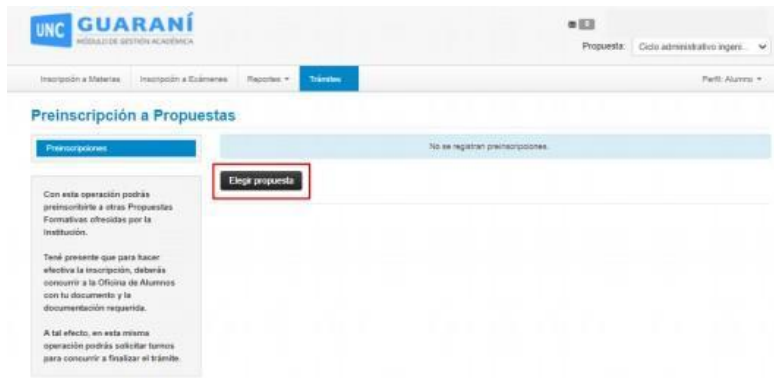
UNC GUARANÍ
MÓDULO DE GESTIÓN ACADÉMICA

Propuesta: Ciclo administrativo ingeni...

Inscripción a Materias Inscripción a Exámenes Reportes Trámites

Perfil: Alumno

Preinscripción a Propuestas

Preinscripciones

No se registran preinscripciones.

Elegir propuesta

Con esta operación podrás preinscribirte a otras Propuestas Formativas ofrecidas por la Institución.

Tené presente que para hacer efectiva la inscripción, deberás concurrir a la Oficina de Alumnos con tu documento y la documentación requerida.

A tal efecto, en esta misma operación podrás solicitar turnos para concurrir a finalizar el trámite.